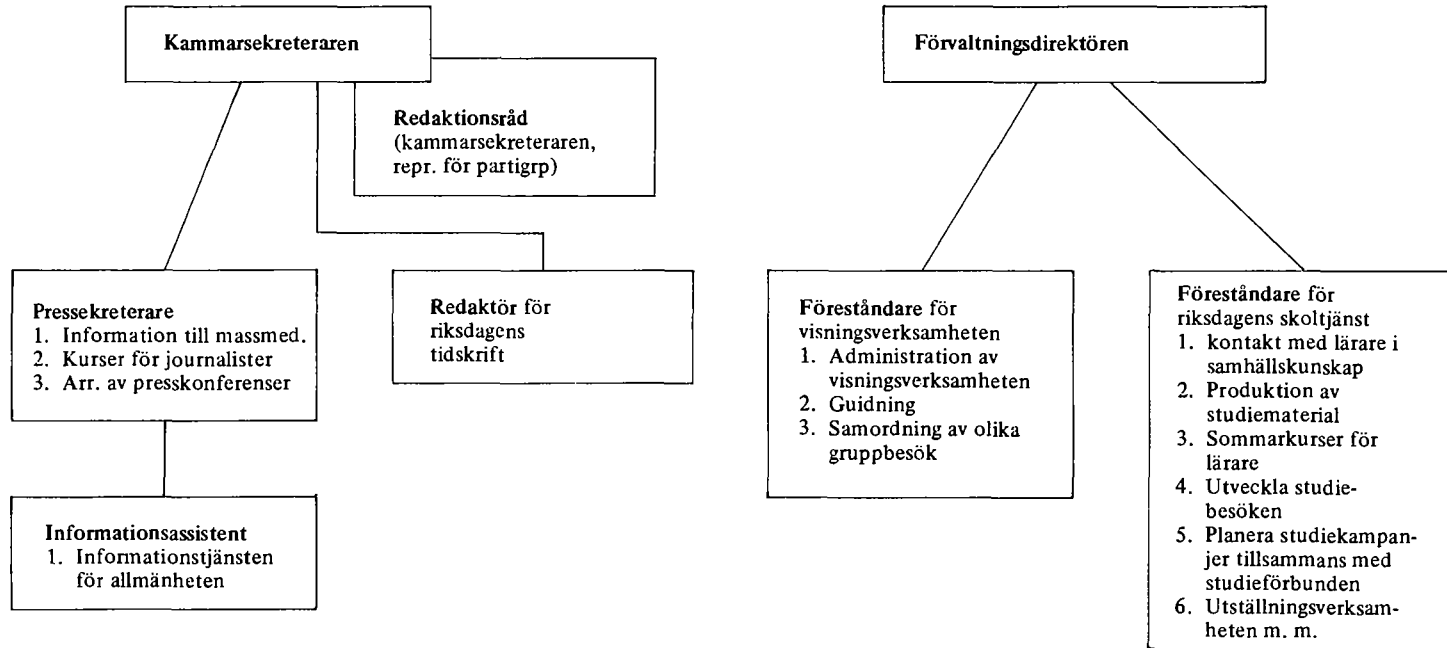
Kammarsekreteraren

Redaktionsråd (kammarsekreteraren, repr. för partigrp)

Pressekreterare
1. Information till massmed.
2. Kurser för journalister
3. Arr. av presskonferenser

Redaktör för riksdagens tidskrift

Informationsassistent
1. Informationstjänsten för allmänheten

Förvaltningsdirektören

Föreståndare för visningsverksamheten
1. Administration av visningsverksamheten
2. Guidning
3. Samordning av olika gruppbesök

Föreståndare för riksdagens skoltjänst
1. kontakt med lärare i samhällskunskap
2. Produktion av studiematerial
3. Sommarkurser för lärare
4. Utveckla studiebesöken
5. Planera studiekampanjer tillsammans med studieförbunden
6. Utställningsverksamheten m. m.